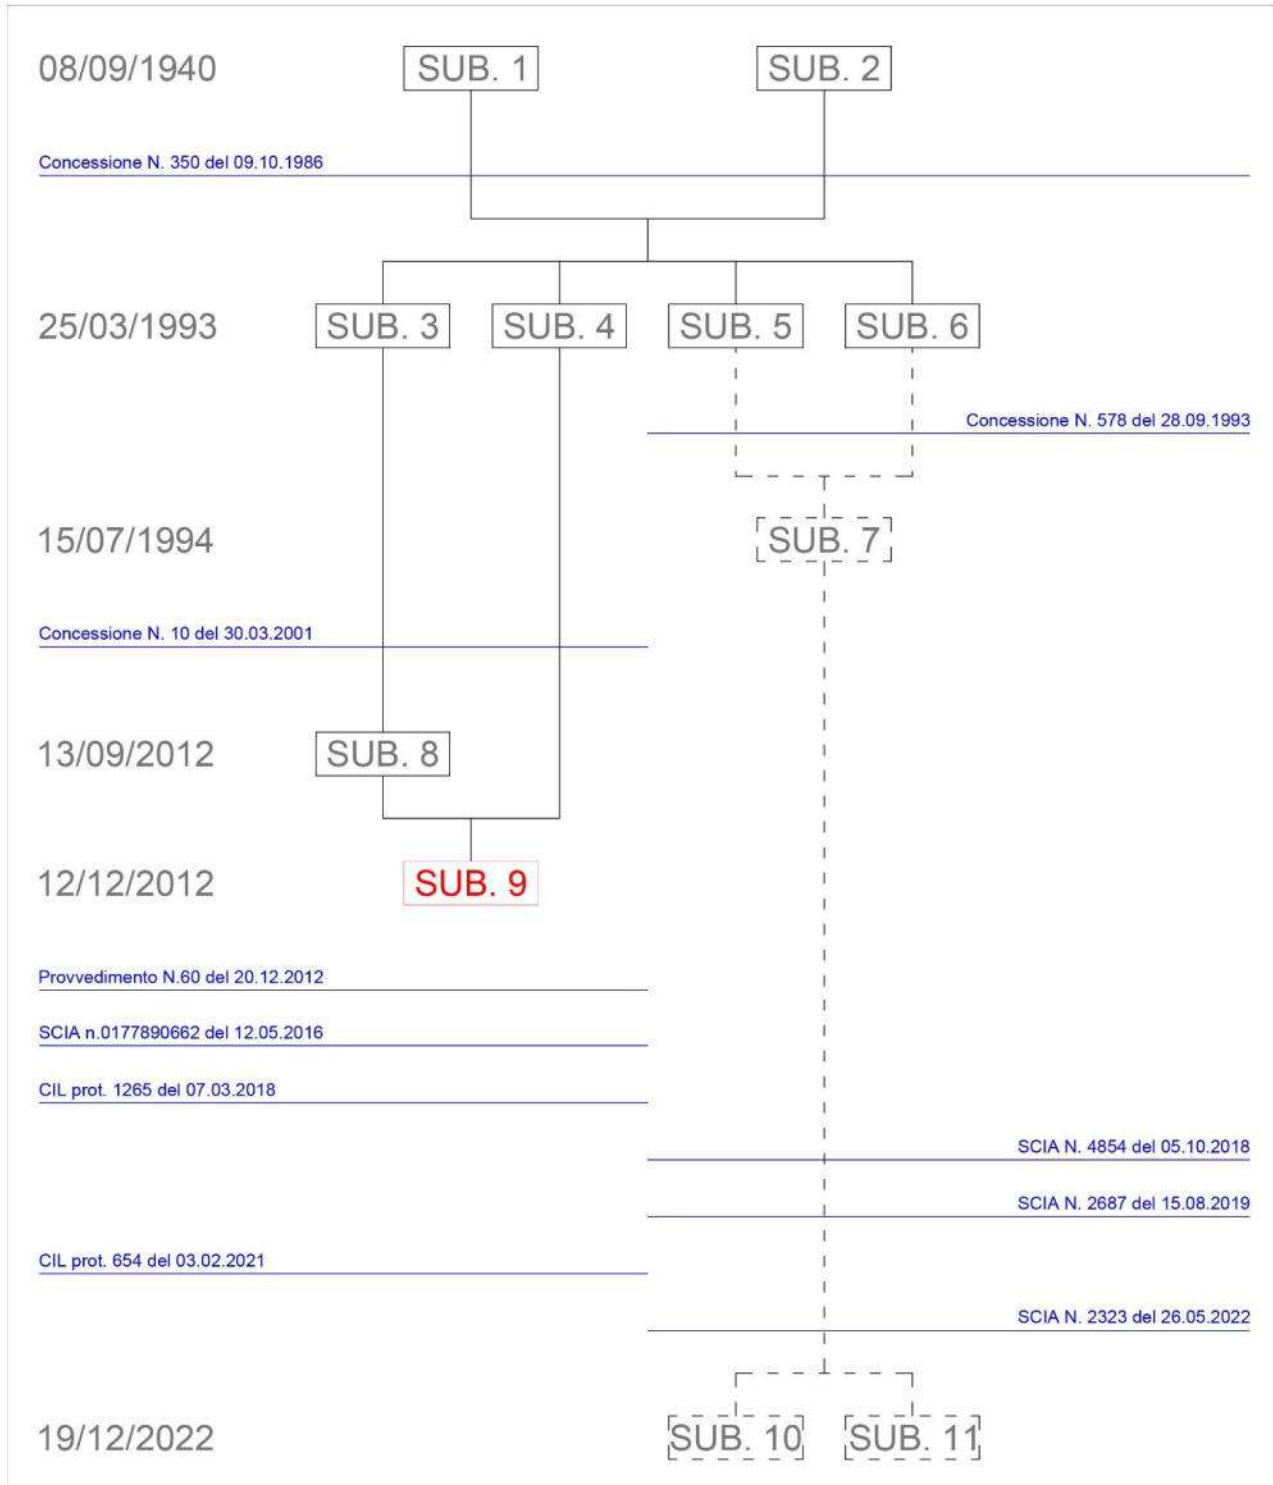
08/09/1940

SUB. 1

SUB. 2

Concessione N. 350 del 09.10.1986

25/03/1993

SUB. 3

SUB. 4

SUB. 5

SUB. 6

Concessione N. 578 del 28.09.1993

15/07/1994

SUB. 7

Concessione N. 10 del 30.03.2001

13/09/2012

SUB. 8

12/12/2012

SUB. 9

Provvedimento N.60 del 20.12.2012

SCIA n.0177890662 del 12.05.2016

CIL prot. 1265 del 07.03.2018

SCIA N. 4854 del 05.10.2018

SCIA N. 2687 del 15.08.2019

CIL prot. 654 del 03.02.2021

SCIA N. 2323 del 26.05.2022

19/12/2022

SUB. 10

SUB. 11